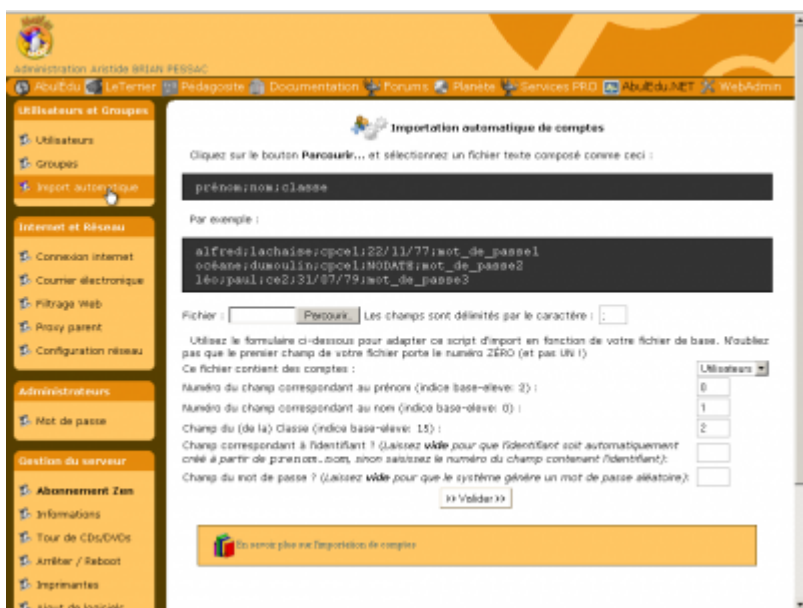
Administration Aristide BRIAN PESSAC

AbulÉdu LeTerrier Pédagosite Documentation Forums Planète Services PRO AbulEdu.NET WebAdmin

Utilisateurs et Groupes

Utilisateurs

Groupes

Import automatique

Internet et Réseau

Connexion internet

Courrier électronique

Filtrage Web

Proxy parent

Configuration réseau

Administrateurs

Mot de passe

Gestion du serveur

Abonnement Zen

Informations

Tour de CDs/DVDs

Arrêter / Reboot

Imprimantes

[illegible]

Importation automatique de comptes

Cliquez sur le bouton Parcourir... et sélectionnez un fichier texte composé comme ceci :

prénom;nom;classe

Par exemple :

alfred;lachaise;cpce1;22/11/77;mot_de_passe1
océane;dumoulin;cpce1;NODATE;mot_de_passe2
léo;paul;ce2;31/07/79;mot_de_passe3

Fichier : Parcourir... Les champs sont délimités par le caractère : ;

Utilisez le formulaire ci-dessous pour adapter ce script d'import en fonction de votre fichier de base. N'oubliez pas que le premier champ de votre fichier porte le numéro ZÉRO (et pas UN !)

Ce fichier contient des comptes : Utilisateurs

Numéro du champ correspondant au prénom (indice base-eleve: 2) : 0

Numéro du champ correspondant au nom (indice base-eleve: 0) : 1

Champ du (de la) Classe (indice base-eleve: 15) : 2

Champ correspondant à l'identifiant ? (Laissez vide pour que l'identifiant soit automatiquement créé à partir de prenom.nom, sinon saisissez le numéro du champ contenant l'identifiant):

Champ du mot de passe ? (Laissez vide pour que le système génère un mot de passe aléatoire):

>> Valider >>

En savoir plus sur l'importation de comptes